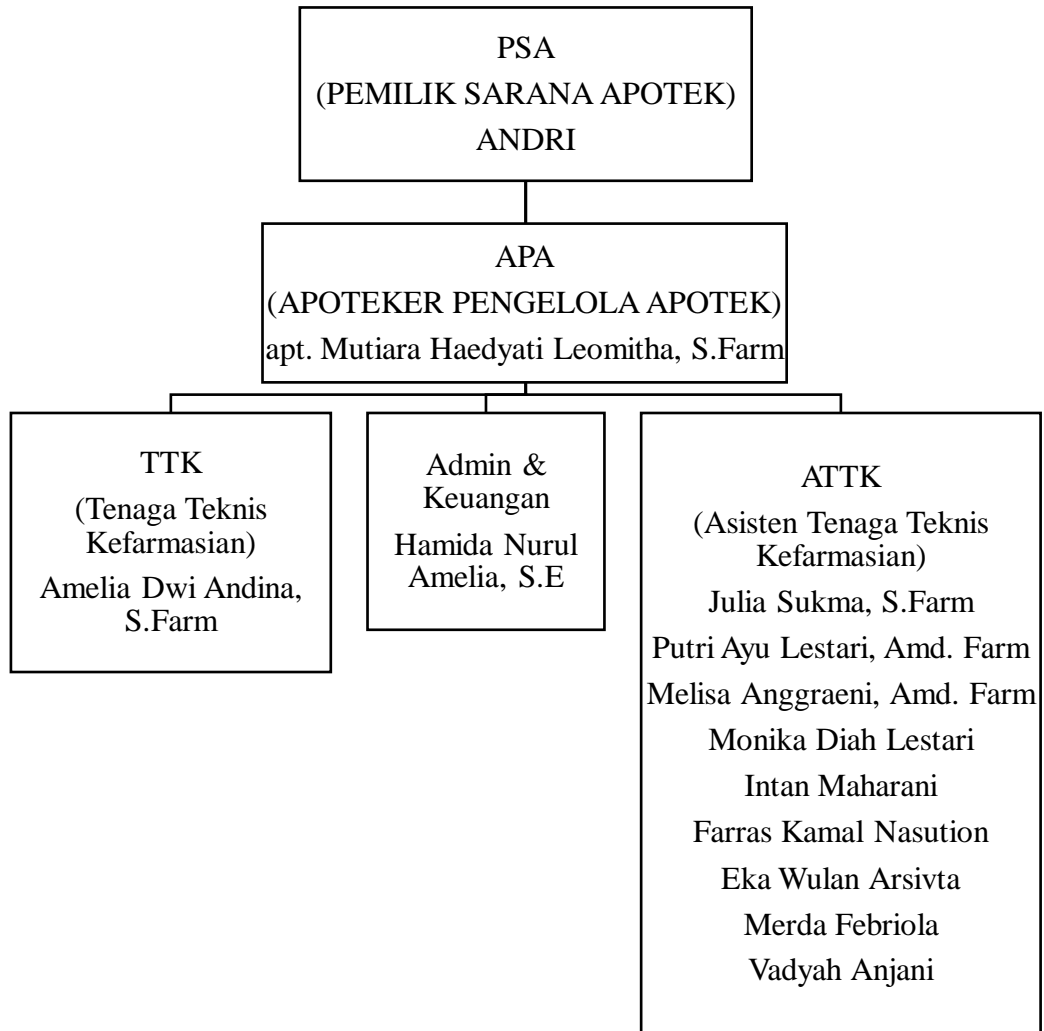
PSA
(PEMILIK SARANA APOTEK)
ANDRI

APA
(APOTEKER PENGELOLA APOTEK)
apt. Mutiara Haedyati Leomitha, S.Farm

TTK
(Tenaga Teknis Kefarmasian)
Amelia Dwi Andina, S.Farm

Admin & Keuangan
Hamida Nurul Amelia, S.E

ATTK
(Asisten Tenaga Teknis Kefarmasian)
Julia Sukma, S.Farm
Putri Ayu Lestari, Amd. Farm
Melisa Anggraeni, Amd. Farm
Monika Diah Lestari
Intan Maharani
Farras Kamal Nasution
Eka Wulan Arsivta
Merda Febriola
Vadyah Anjani